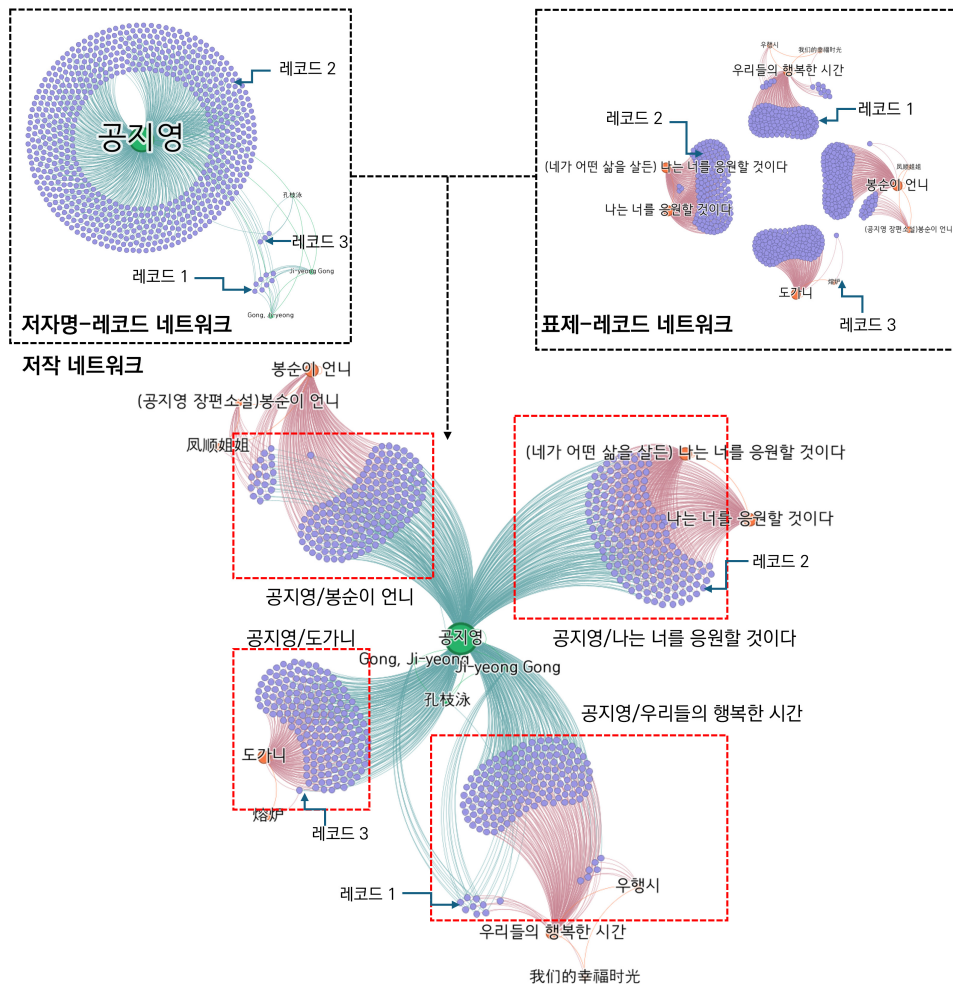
레코드 2

공지영

孔枝泳

레코드 3

레코드 1

Ji-yeong Gong

Gong, Ji-yeong

저자명-레코드 네트워크

우행시

我们的幸福时光

우리들의 행복한 시간

레코드 1

레코드 2

(네가 어떤 삶을 살든) 나는 너를 응원할 것이다

나는 너를 응원할 것이다

凤顺姐姐

봉순이 언니

(공지영 장편소설)봉순이 언니

도가니

熔炉

레코드 3

표제-레코드 네트워크

저작 네트워크

봉순이 언니

(공지영 장편소설)봉순이 언니

凤顺姐姐

(네가 어떤 삶을 살든) 나는 너를 응원할 것이다

나는 너를 응원할 것이다

레코드 2

공지영/봉순이 언니

공지영/도가니

공지영

Gong, Ji-yeong

Ji-yeong Gong

공지영/나는 너를 응원할 것이다

孔枝泳

공지영/우리들의 행복한 시간

도가니

熔炉

레코드 3

우행시

레코드 1

우리들의 행복한 시간

我们的幸福时光